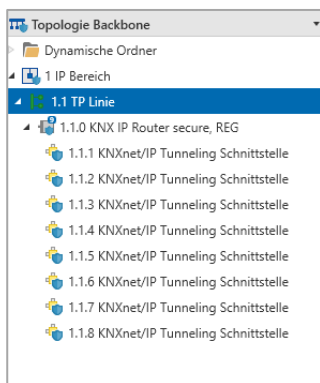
Topologie Backbone

Dynamische Ordner

1 IP Bereich

1.1 TP Linie

1.1.0 KNX IP Router secure, REG

1.1.1 KNXnet/IP Tunneling Schnittstelle

1.1.2 KNXnet/IP Tunneling Schnittstelle

1.1.3 KNXnet/IP Tunneling Schnittstelle

1.1.4 KNXnet/IP Tunneling Schnittstelle

1.1.5 KNXnet/IP Tunneling Schnittstelle

1.1.6 KNXnet/IP Tunneling Schnittstelle

1.1.7 KNXnet/IP Tunneling Schnittstelle

1.1.8 KNXnet/IP Tunneling Schnittstelle